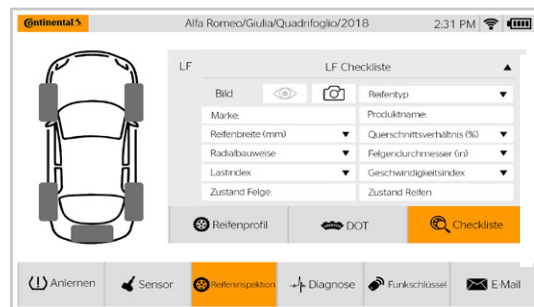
Ontinental

Alfa Romeo/Giulia/Quadrifoglio/2018

2:31 PM

LF

LF Checkliste

Bild

Reifentyp

Marke

Produktname:

Reifenbreite (mm)

Querschnittsverhältnis (%)

Radialbauweise

Felgendurchmesser (in)

Lastindex

Geschwindigkeitsindex

Zustand Felge:

Zustand Reifen

Reifenprofil

DOT

Checkliste

Anlernen

Sensor

Reifeninspektion

Diagnose

Funkschlüssel

E-Mail